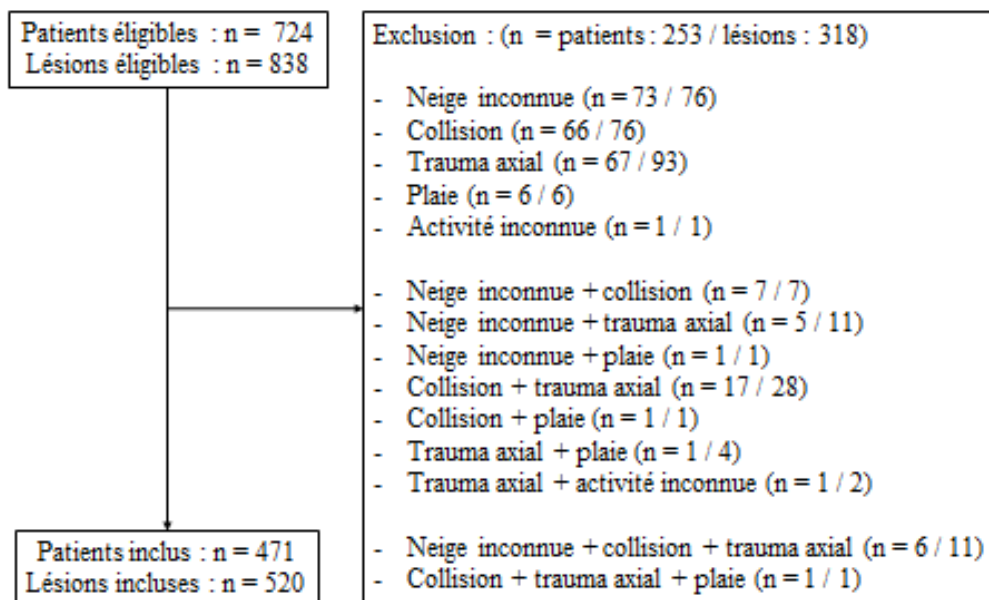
Patients éligibles : n = 724
Lésions éligibles : n = 838

Exclusion : (n = patients : 253 / lésions : 318)

- Neige inconnue (n = 73 / 76)
- Collision (n = 66 / 76)
- Trauma axial (n = 67 / 93)
- Plaie (n = 6 / 6)
- Activité inconnue (n = 1 / 1)

- Neige inconnue + collision (n = 7 / 7)
- Neige inconnue + trauma axial (n = 5 / 11)
- Neige inconnue + plaie (n = 1 / 1)
- Collision + trauma axial (n = 17 / 28)
- Collision + plaie (n = 1 / 1)
- Trauma axial + plaie (n = 1 / 4)
- Trauma axial + activité inconnue (n = 1 / 2)

- Neige inconnue + collision + trauma axial (n = 6 / 11)
- Collision + trauma axial + plaie (n = 1 / 1)

Patients inclus : n = 471
Lésions incluses : n = 520